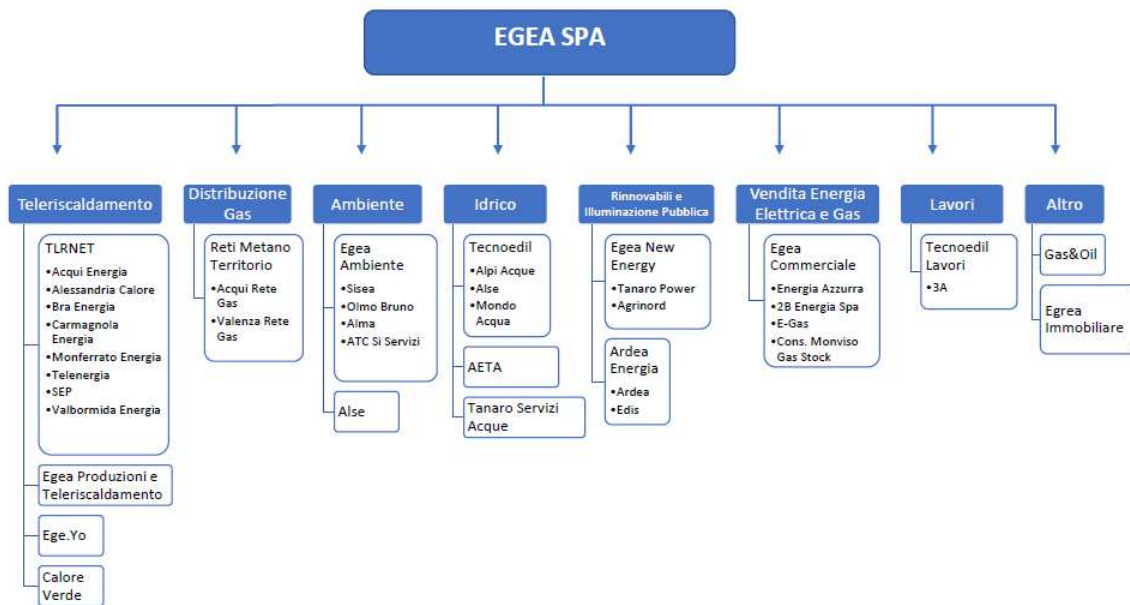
EGEA SPA

Teleriscaldamento

TLRNET
•Acqui Energia
•Alessandria Calore
•Bra Energia
•Carmagnola Energia
•Monferrato Energia
•Telenergia
•SEP
•Valbormida Energia

Egea Produzioni e Teleriscaldamento

Ege.Yo

Calore Verde

Distribuzione Gas

Reti Metano Territorio
•Acqui Rete Gas
•Valenza Rete Gas

Ambiente

Egea Ambiente
•Sisea
•Olmo Bruno
•Alma
•ATC Si Servizi

Alse

Idrico

Tecnoedil
•Alpi Acque
•Alse
•Mondo Acqua

AETA

Tanaro Servizi Acque

Rinnovabili e Illuminazione Pubblica

Egea New Energy
•Tanaro Power
•Agrinord

Ardea Energia
•Ardea
•Edis

Vendita Energia Elettrica e Gas

Egea Commerciale
•Energia Azzurra
•2B Energia Spa
•E-Gas
•Cons. Monviso Gas Stock

Lavori

Tecnoedil Lavori
•3A

Altro

Gas&Oil

Egrea Immobiliare